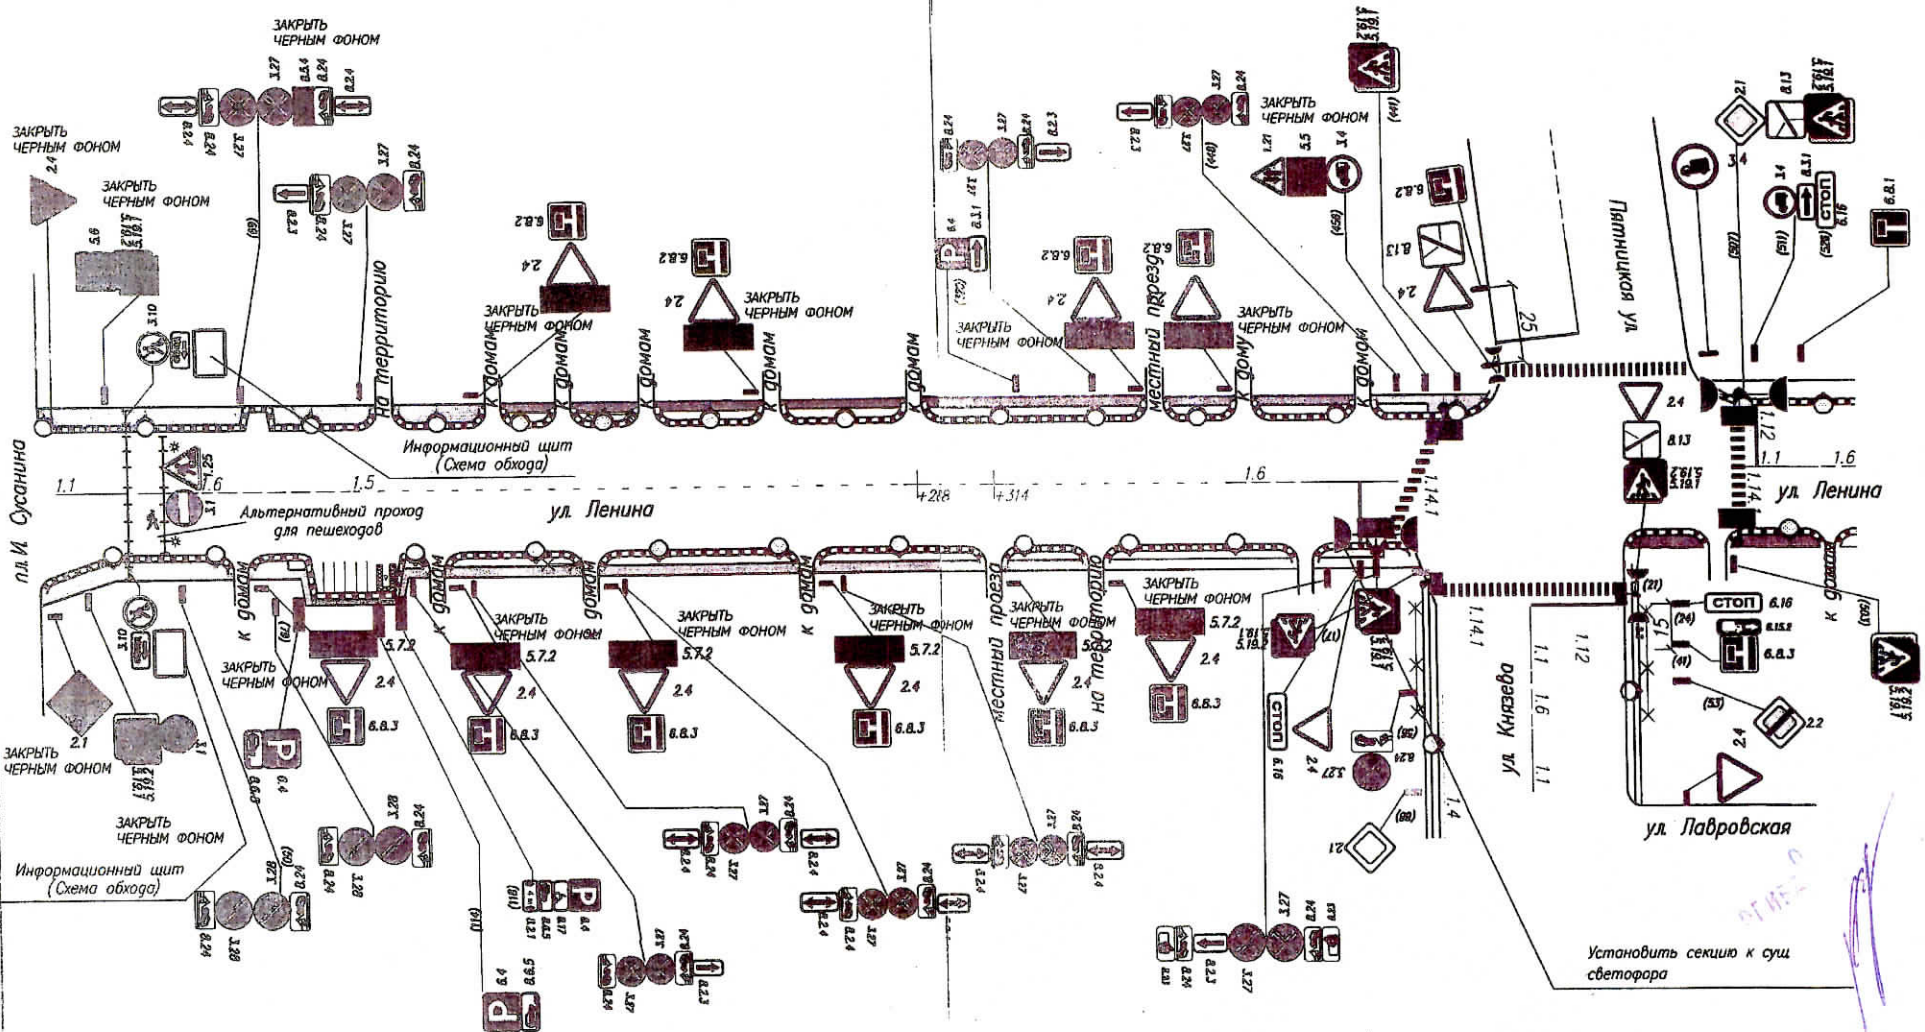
ЗАКРЫТЬ ЧЕРНЫМ ФОНОМ

ЗАКРЫТЬ ЧЕРНЫМ ФОНОМ

ЗАКРЫТЬ ЧЕРНЫМ ФОНОМ

ЗАКРЫТЬ ЧЕРНЫМ ФОНОМ

ЗАКРЫТЬ ЧЕРНЫМ ФОНОМ

ЗАКРЫТЬ ЧЕРНЫМ ФОНОМ

ЗАКРЫТЬ ЧЕРНЫМ ФОНОМ

ЗАКРЫТЬ ЧЕРНЫМ ФОНОМ

на территорию

к домам

к домам

к домам

к домам

к домам

местный проезд

к дому

к домам

Пятницкая ул.

Информационный щит (Схема обхода)

пл.И. Сусанина

Альтернативный проход для пешеходов

ул. Ленина

+218

+314

1.1

1.5

1.6

1.6

1.12

1.1

1.6

1.14.1

1.14.1

ул. Ленина

25

к домам

ЗАКРЫТЬ ЧЕРНЫМ ФОНОМ

ЗАКРЫТЬ ЧЕРНЫМ ФОНОМ

ЗАКРЫТЬ ЧЕРНЫМ ФОНОМ

ЗАКРЫТЬ ЧЕРНЫМ ФОНОМ

ЗАКРЫТЬ ЧЕРНЫМ ФОНОМ

ЗАКРЫТЬ ЧЕРНЫМ ФОНОМ

ЗАКРЫТЬ ЧЕРНЫМ ФОНОМ

ЗАКРЫТЬ ЧЕРНЫМ ФОНОМ

ЗАКРЫТЬ ЧЕРНЫМ ФОНОМ

к домам

к домам

к домам

к домам

местный проезд

на территорию

5.7.2

5.7.2

5.7.2

5.7.2

5.7.2

5.7.2

2.4

6.8.3

СТОП

6.16

СТОП

ул. Князева

1.12

1.1

1.6

1.1

1.15

1.4

ул. Лавровская

Информационный щит (Схема обхода)

Установить секцию к сущ светофора